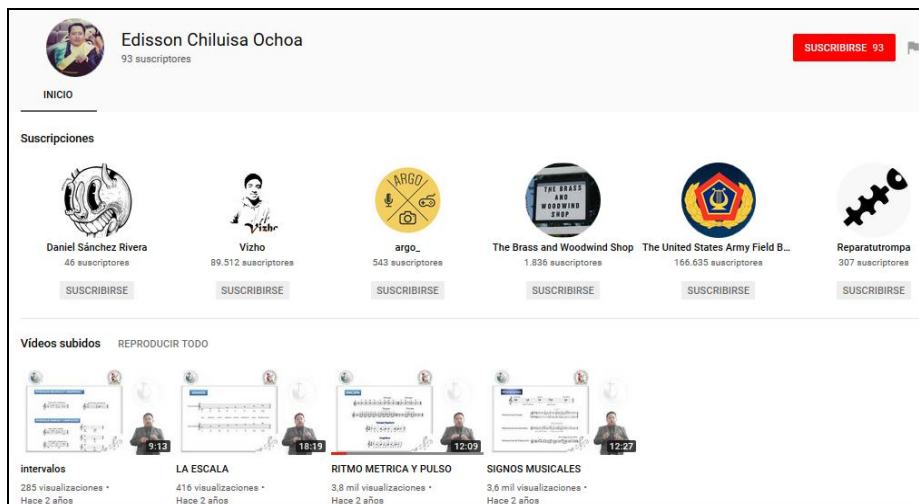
Edisson Chiluisa Ochoa
93 suscriptores

SUSCRIBIRSE 93

INICIO

Suscripciones

Daniel Sánchez Rivera
46 suscriptores
SUSCRIBIRSE

Vizho
89.512 suscriptores
SUSCRIBIRSE

argo_
543 suscriptores
SUSCRIBIRSE

The Brass and Woodwind Shop
1.836 suscriptores
SUSCRIBIRSE

The United States Army Field B...
166.635 suscriptores
SUSCRIBIRSE

Reparatutrompa
307 suscriptores
SUSCRIBIRSE

Vídeos subidos REPRODUCIR TODO

9:13
intervalos
285 visualizaciones •
Hace 2 años

18:19
LA ESCALA
416 visualizaciones •
Hace 2 años

12:09
RITMO METRICA Y PULSO
3,8 mil visualizaciones •
Hace 2 años

12:27
SIGNOS MUSICALES
3,6 mil visualizaciones •
Hace 2 años